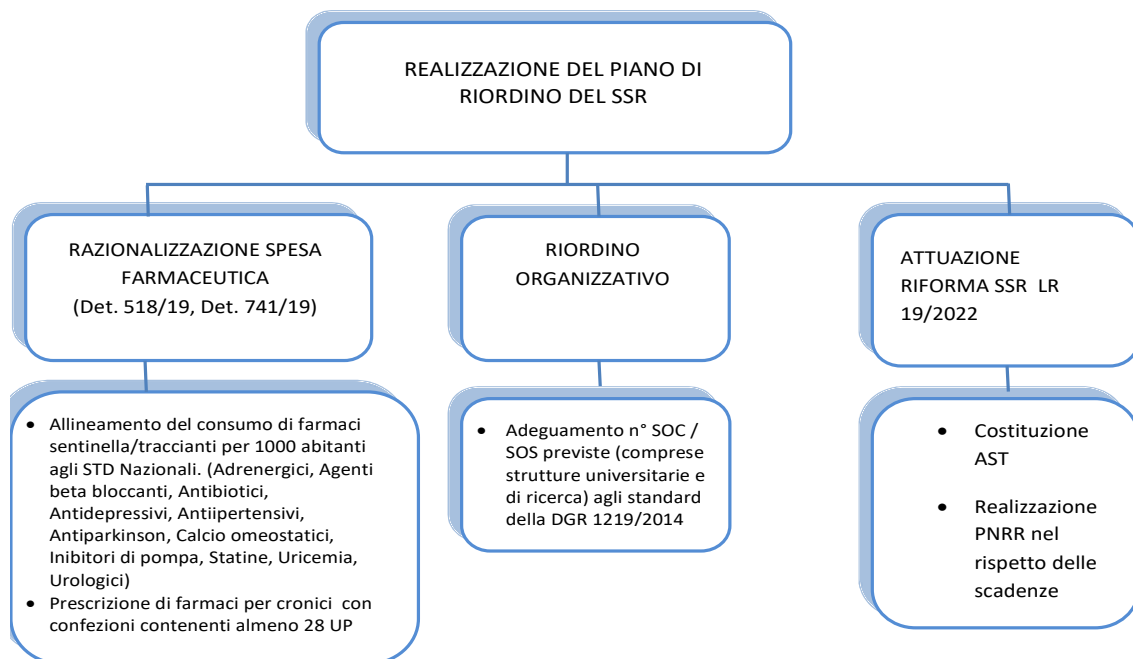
REALIZZAZIONE DEL PIANO DI RIORDINO DEL SSR

RAZIONALIZZAZIONE SPESA FARMACEUTICA
(Det. 518/19, Det. 741/19)

RIORDINO ORGANIZZATIVO

ATTUAZIONE RIFORMA SSR LR 19/2022

- Allineamento del consumo di farmaci sentinella/traccianti per 1000 abitanti agli STD Nazionali. (Adrenergici, Agenti beta bloccanti, Antibiotici, Antidepressivi, Antiipertensivi, Antiparkinson, Calcio omeostatici, Inibitori di pompa, Statine, Uricemia, Urologici)
- Prescrizione di farmaci per cronici con confezioni contenenti almeno 28 UP

- Adeguamento n° SOC / SOS previste (comprese strutture universitarie e di ricerca) agli standard della DGR 1219/2014

- Costituzione AST
- Realizzazione PNRR nel rispetto delle scadenze